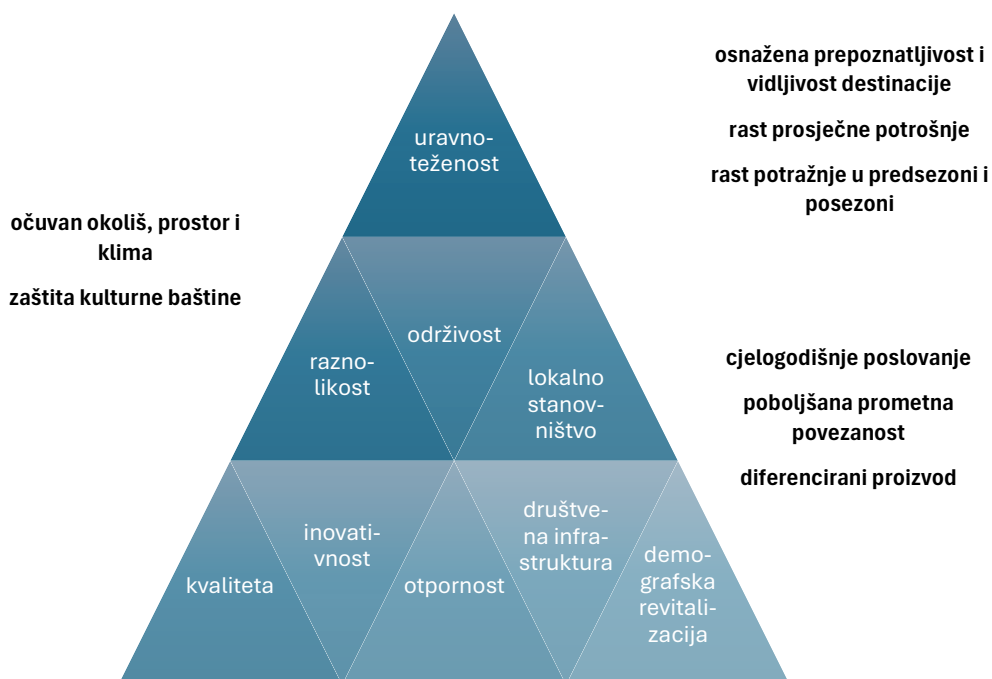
osnažena prepoznatljivost i vidljivost destinacije

rast prosječne potrošnje

rast potražnje u predsezoni i posezoni

uravnoteženost

očuvan okoliš, prostor i klima

zaštita kulturne baštine

održivost

raznolikost

lokalno stanovništvo

cjelogodišnje poslovanje

poboljšana prometna povezanost

diferencirani proizvod

inovativnost

društvena infrastruktura

kvaliteta

otpornost

demografska revitalizacija